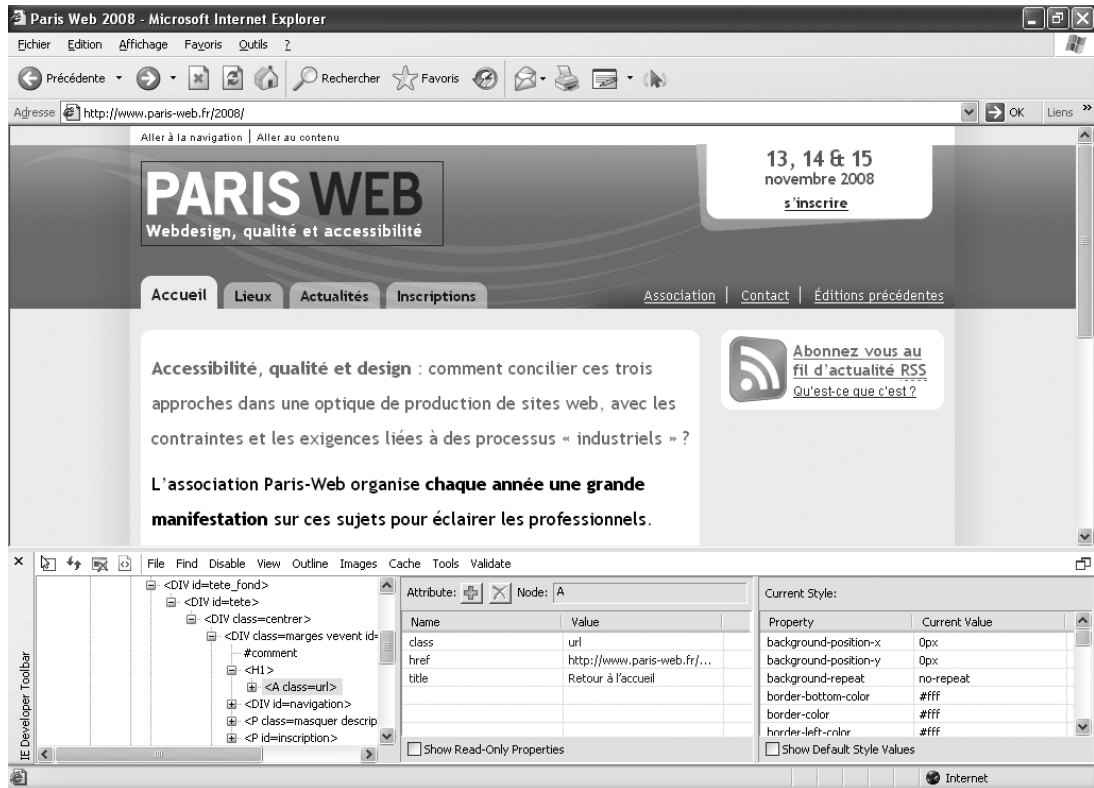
Paris Web 2008 - Microsoft Internet Explorer

Fichier Edition Affichage Favoris Outils ?

Précédente Rechercher Favoris

Adresse http://www.paris-web.fr/2008/ OK Liens »

Aller à la navigation | Aller au contenu

PARIS WEB
Webdesign, qualité et accessibilité

13, 14 & 15
novembre 2008
s'inscrire

Accueil Lieux Actualités Inscriptions

Association | Contact | Éditions précédentes

Accessibilité, qualité et design : comment concilier ces trois approches dans une optique de production de sites web, avec les contraintes et les exigences liées à des processus « industriels » ?

L'association Paris-Web organise chaque année une grande manifestation sur ces sujets pour éclairer les professionnels.

Abonnez vous au fil d'actualité RSS
Qu'est-ce que c'est ?

File Find Disable View Outline Images Cache Tools Validate

<DIV id=tete_fond>
<DIV id=tete>
<DIV class=centrer>
<DIV class=marges vevent id=
#comment
<H1>
<A class=url>
<DIV id=navigation>
<P class=masquer descrip
<P id=inscription>

IE Developer Toolbar

Attribute: Node: A

| Name | Value |
|---|---|
| class | url |
| href | http://www.paris-web.fr/... |
| title | Retour à l'accueil |

Show Read-Only Properties

Current Style:

| Property | Current Value |
|---|---|
| background-position-x | 0px |
| background-position-y | 0px |
| background-repeat | no-repeat |
| border-bottom-color | #fff |
| border-color | #fff |
| border-left-color | #fff |

Show Default Style Values

Internet